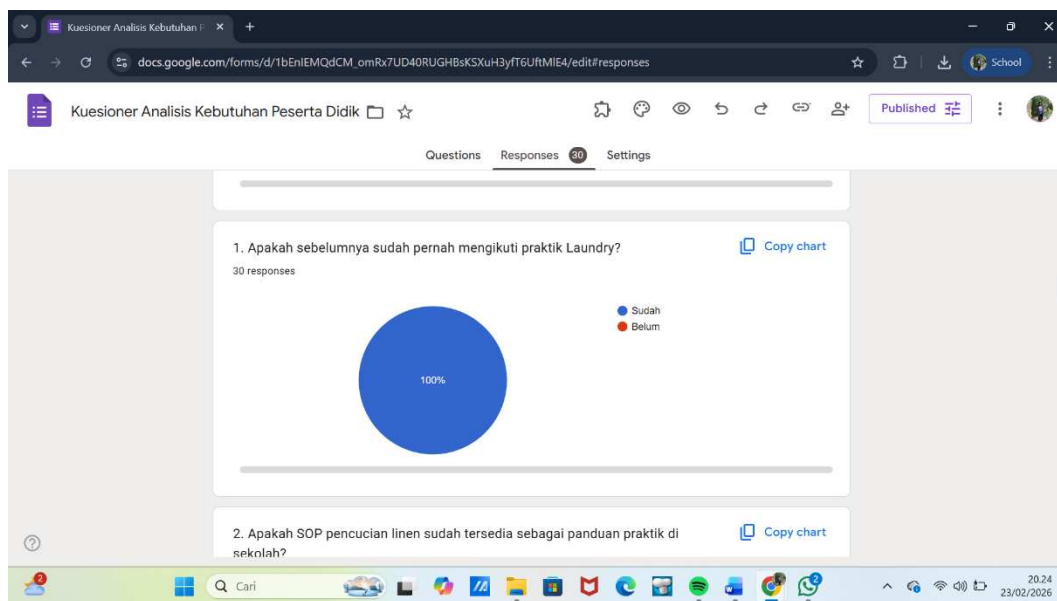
Kuesioner Analisis Kebutuhan P ×
docs.google.com/forms/d/1bEnIEMQdCM_omRx7UD40RUGHBsKSXuH3yfT6UftMlE4/edit#responses
School

Kuesioner Analisis Kebutuhan Peserta Didik
Published

Questions Responses 30 Settings

1. Apakah sebelumnya sudah pernah mengikuti praktik Laundry?
30 responses
Copy chart

Sudah
Belum

100%

2. Apakah SOP pencucian linen sudah tersedia sebagai panduan praktik di sekolah?
Copy chart

Cari

20.24
23/02/2026